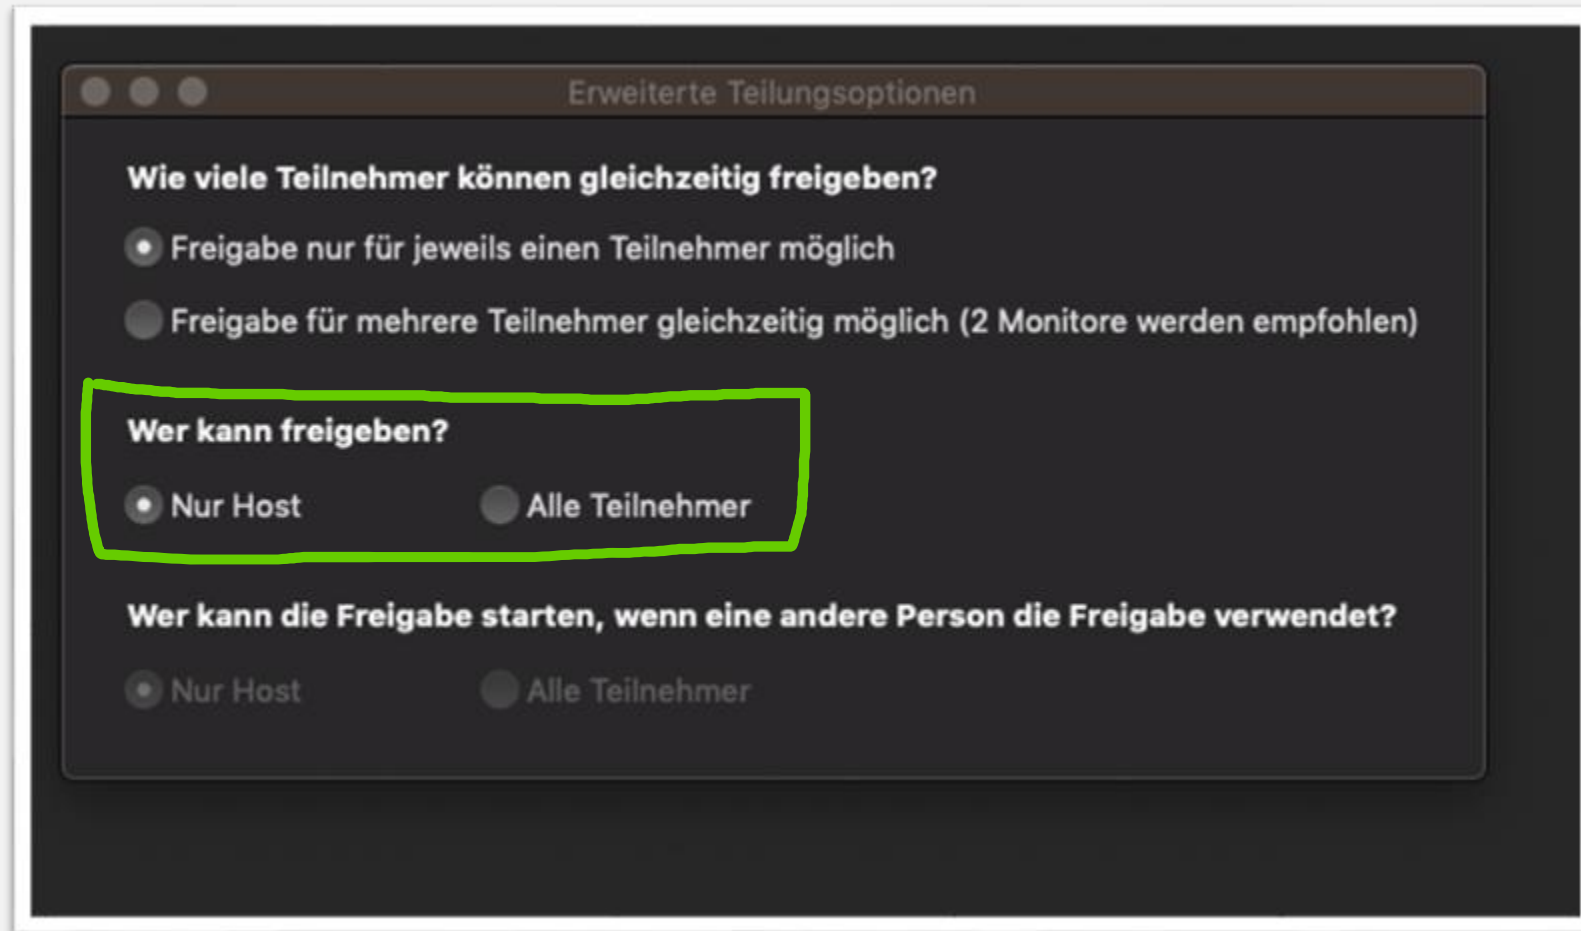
Erweiterte Teilungsoptionen

Wie viele Teilnehmer können gleichzeitig freigeben?

Freigabe nur für jeweils einen Teilnehmer möglich

Freigabe für mehrere Teilnehmer gleichzeitig möglich (2 Monitore werden empfohlen)

Wer kann freigeben?

Nur Host

Alle Teilnehmer

Wer kann die Freigabe starten, wenn eine andere Person die Freigabe verwendet?

Nur Host

Alle Teilnehmer